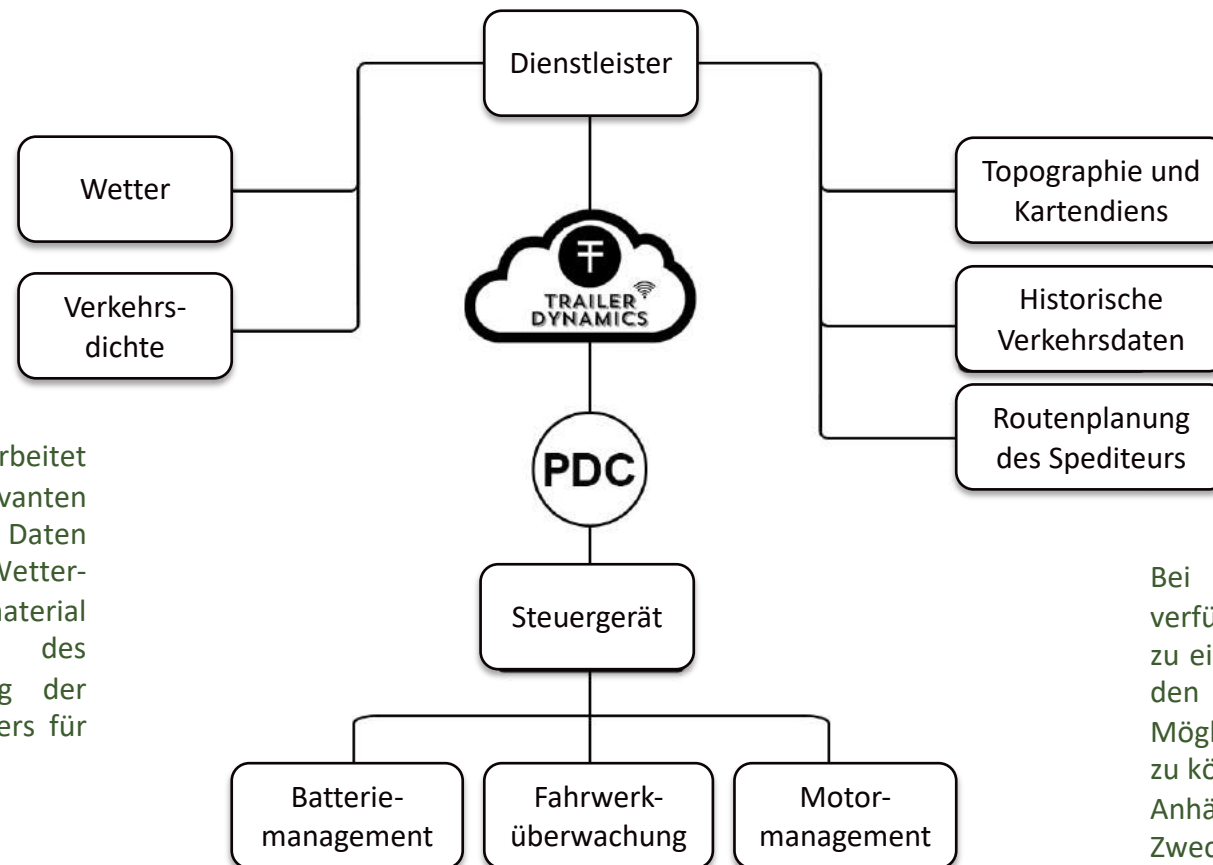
Dienstleister

Wetter

Verkehrsdichte

Topographie und Kartendiens

Historische Verkehrsdaten

Routenplanung des Spediteurs

TRAILER DYNAMICS

PDC

Steuergerät

Batteriemanagement

Fahrwerküberwachung

Motormanagement

rbeitet
vanten
Daten
Wetter-
aterial
des
g der
ers für

Bei
verfü
zu ei
den
Mögl
zu kö
Anhä
Zwec